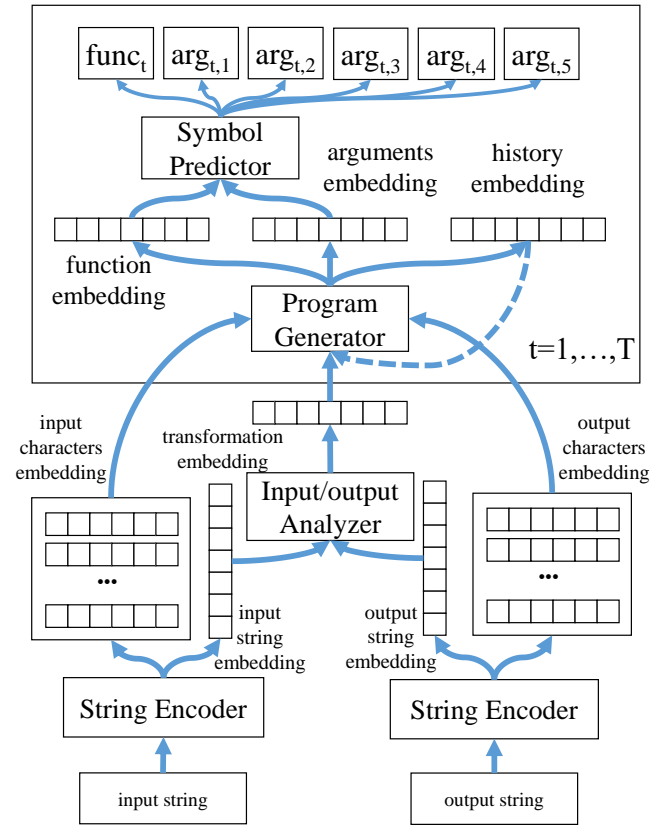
$\text{func}_t$ $\text{arg}_{t,1}$ $\text{arg}_{t,2}$ $\text{arg}_{t,3}$ $\text{arg}_{t,4}$ $\text{arg}_{t,5}$

Symbol Predictor

arguments embedding

history embedding

function embedding

Program Generator

t=1,…,T

input characters embedding

transformation embedding

output characters embedding

Input/output Analyzer

...

...

input string embedding

output string embedding

String Encoder

String Encoder

input string

output string